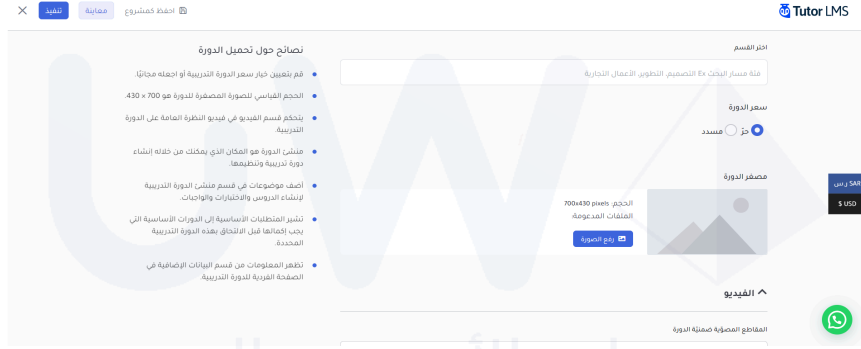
Tutor LMS

احفظ كمشروع
معاينة
تنفيذ

اختر القسم
فئة مسار البحث Ex التصميم، التطوير، الأعمال التجارية

سعر الدورة
حرّ
مسدد

مصغر الدورة
الحجم: 700x430 pixels
الملفات المدعومة:
رفع الصورة

الفيديو

المقاطع المصوّرة ضمنيّة الدورة

نصائح حول تحميل الدورة

قم بتعيين خيار سعر الدورة التدريبية أو اجعله مجانيًا.

الحجم القياسي للصورة المصغرة للدورة هو 700 × 430.

يتحكم قسم الفيديو في فيديو النظرة العامة على الدورة التدريبية.

منشئ الدورة هو المكان الذي يمكنك من خلاله إنشاء دورة تدريبية وتنظيمها.

أضف موضوعات في قسم منشئ الدورة التدريبية لإنشاء الدروس والاختبارات والواجبات.

تشير المتطلبات الأساسية إلى الدورات الأساسية التي يجب إكمالها قبل الالتحاق بهذه الدورة التدريبية المحددة.

تظهر المعلومات من قسم البيانات الإضافية في الصفحة الفردية للدورة التدريبية.

SAR ريس
$ USD